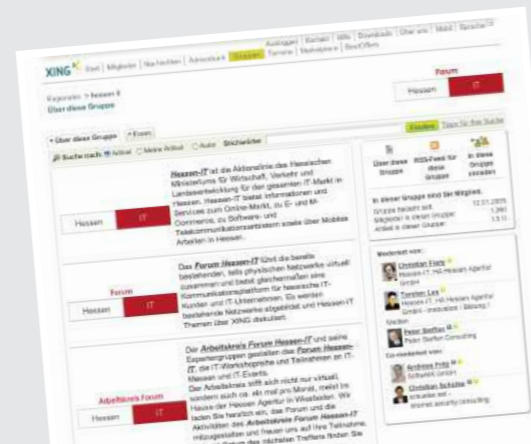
XING Start | Mitglieder | Nachrichten | Adressbuch | Gruppen | Termine | Marktplatz | BestOffers

Ausloggen | Konto | Hilfe | Downloads | Über uns | Mobil | Sprache

Forum

Hessen IT

Regionales > hessen it
Über diese Gruppe

Über diese Gruppe | Foren

Suche nach: Aktiv | Meine Artikel | Autor | Stichwörter

Finden

Hessen-IT ist die Aktionslinie des Hessischen Ministeriums für Wirtschaft, Verkehr und Landesentwicklung für den gesamten IT-Markt in Hessen. Hessen-IT bietet Informationen und Services zum Online-Markt, zu E- und M-Commerce, zu Software- und Telekommunikationsthemen sowie über Mobiles Arbeiten in Hessen.

Hessen IT

Das Forum Hessen-IT führt die bereits bestehenden, teils physischen Netzwerke virtuell zusammen und bietet gleichermaßen eine Kommunikationsplattform für hessische IT-Kunden und IT-Unternehmen. Es werden bestehende Netzwerke abgebildet und Hessen-IT Themen über XING diskutiert.

Forum
Hessen IT

Der Arbeitskreis Forum Hessen-IT und seine Expertengruppen gestalten das Forum Hessen-IT, die IT-Workshopreihe und Teilnehmen an IT-Messen und IT-Events.
Der Arbeitskreis trifft sich nicht nur virtuell, sondern auch ca. ein mal pro Monat, meist im Hause der Hessen Agentur in Wiesbaden. Wir laden Sie herzlich ein, das Forum und die Aktivitäten des Arbeitskreis Forum Hessen-IT mitzugestalten und freuen uns auf Ihre Teilnahme. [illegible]

Arbeitskreis Forum
Hessen IT

Über diese Gruppe | RSS-Feed für diese Gruppe | In diese Gruppe einladen

In dieser Gruppe sind Sie Mitglied.
Gruppe besteht seit: 12.01.2005
Mitglieder in dieser Gruppe: 1.380
Artikel in dieser Gruppe: 13.11

Moderiert von:
Christian Fiore
Hessen-IT, HA Hessen Agentur GmbH
Torsten Lex
Hessen-IT, HA Hessen Agentur GmbH - Innovation | Beratung
Gründer:
Peter Steffan
Peter Steffan Consulting
Co-moderiert von:
Andreas Fritz
SoftwareX GmbH
Christian Schulze
schulze.net - internet security consulting